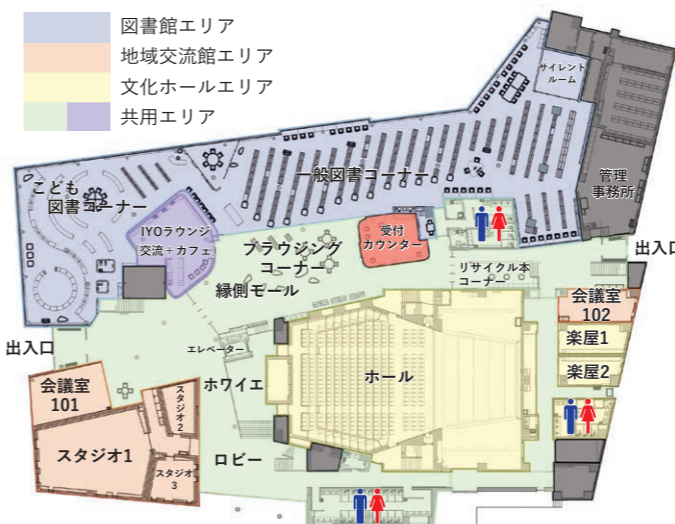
図書館エリア
地域交流館エリア
文化ホールエリア
共用エリア

サイレントルーム
管理事務所
一般図書コーナー
こども図書コーナー
IYOラウンジ 交流＋カフェ
受付カウンター
ブラウジングコーナー
縁側モール
リサイクル本コーナー
出入口
会議室102
楽屋1
楽屋2
出入口
エレベーター
ホワイエ
ホール
会議室101
スタジオ2
スタジオ1
スタジオ3
ロビー